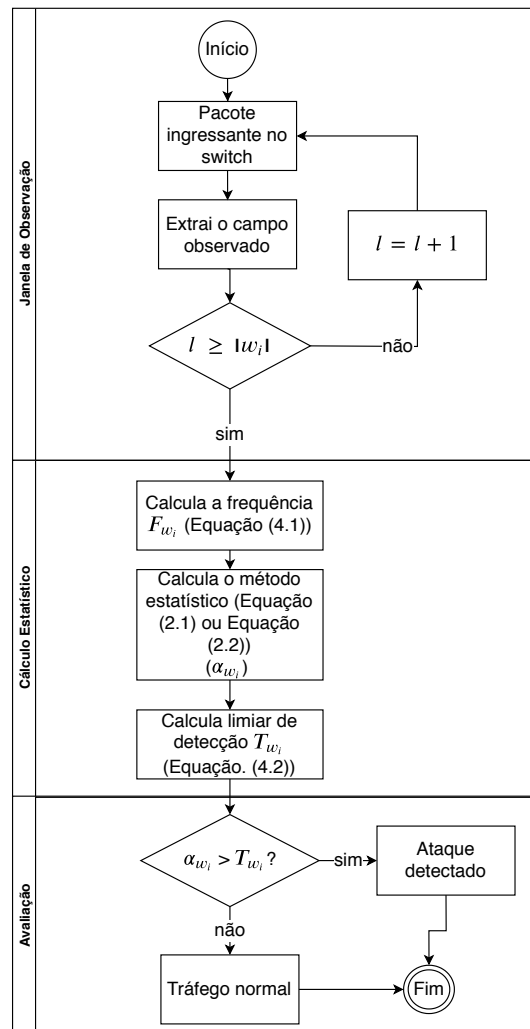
Janela de Observação

Início

Pacote ingressante no switch

Extrai o campo observado

$l = l + 1$

$l \geq |w_i|$

não

sim

Cálculo Estatístico

Calcula a frequência $F_{w_i}$ (Equação (4.1))

Calcula o método estatístico (Equação (2.1) ou Equação (2.2)) $(\alpha_{w_i})$

Calcula limiar de detecção $T_{w_i}$ (Equação. (4.2))

Avaliação

$\alpha_{w_i} > T_{w_i}$?

sim

Ataque detectado

não

Tráfego normal

Fim